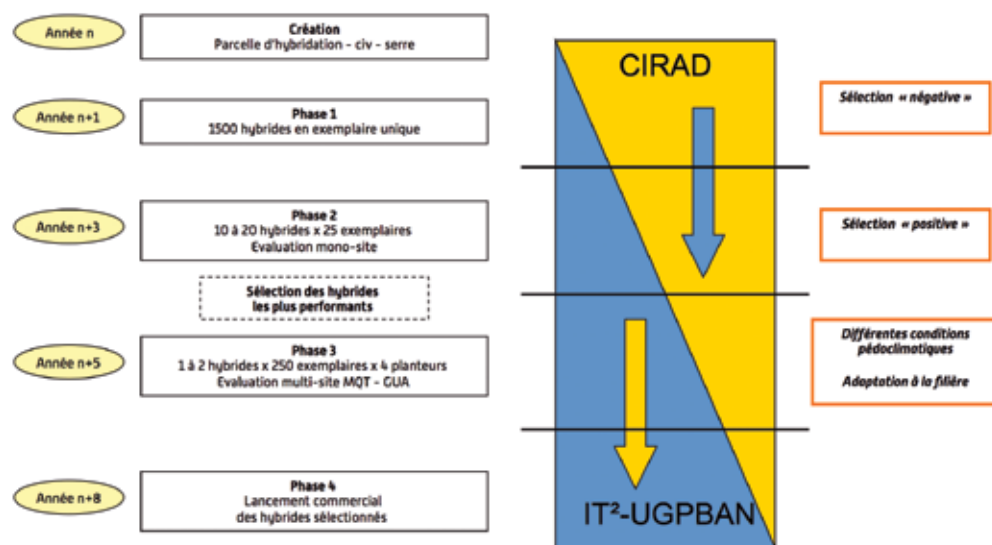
Année n

Création
Parcelle d'hybridation - civ - serre

Année n+1

Phase 1
1500 hybrides en exemplaire unique

Année n+3

Phase 2
10 à 20 hybrides x 25 exemplaires
Evaluation mono-site

Sélection des hybrides
les plus performants

Année n+5

Phase 3
1 à 2 hybrides x 250 exemplaires x 4 planteurs
Evaluation multi-site MQT - GUA

Année n+8

Phase 4
Lancement commercial
des hybrides sélectionnés

CIRAD

IT²-UGPBAN

Sélection « négative »

Sélection « positive »

Différentes conditions pédoclimatiques

Adaptation à la filière